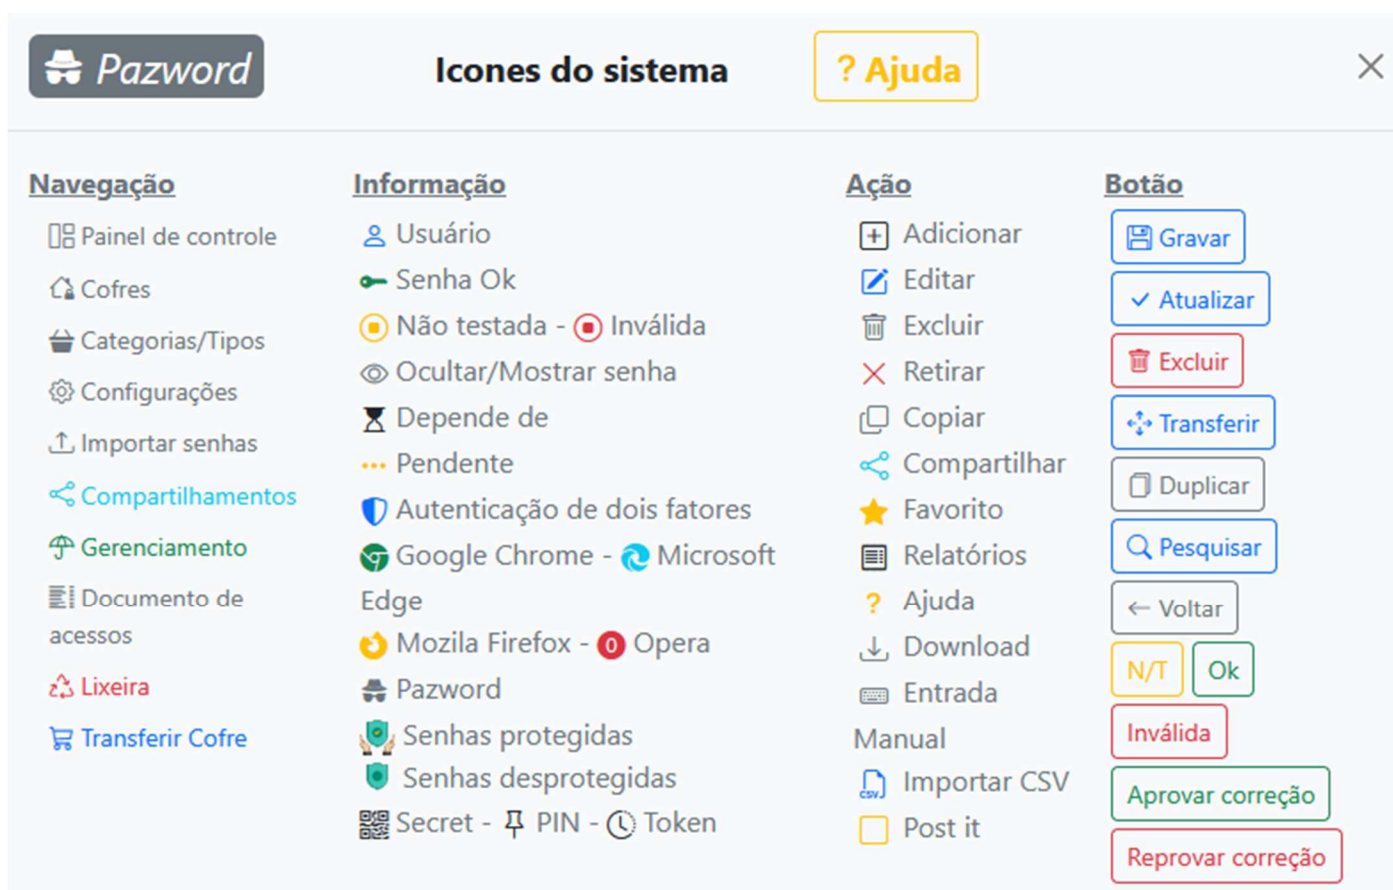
Pazword

Icones do sistema

? Ajuda

×

Navegação
Painel de controle
Cofres
Categorias/Tipos
Configurações
Importar senhas
Compartilhamentos
Gerenciamento
Documento de acessos
Lixeira
Transferir Cofre

Informação
Usuário
Senha Ok
Não testada - Inválida
Ocultar/Mostrar senha
Depende de
Pendente
Autenticação de dois fatores
Google Chrome - Microsoft Edge
Mozila Firefox - Opera
Pazword
Senhas protegidas
Senhas desprotegidas
Secret - PIN - Token

Ação
Adicionar
Editar
Excluir
Retirar
Copiar
Compartilhar
Favorito
Relatórios
Ajuda
Download
Entrada Manual
Importar CSV
Post it

Botão
Gravar
Atualizar
Excluir
Transferir
Duplicar
Pesquisar
← Voltar
N/T
Ok
Inválida
Aprovar correção
Reprovar correção